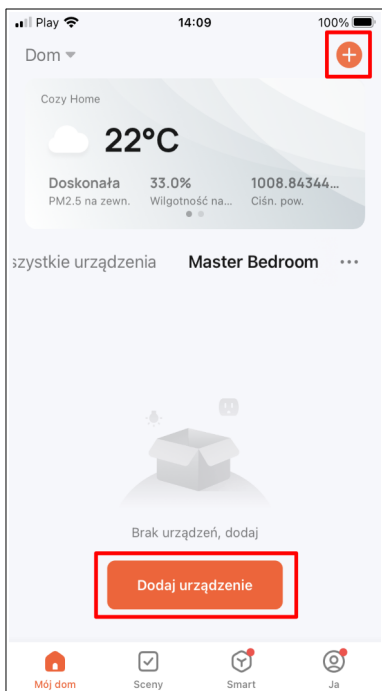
Play 14:09 100%

Dom

+

Cozy Home

22°C

Doskonała
PM2.5 na zewn.

33.0%
Wilgotność na...

1008.84344...
Ciśn. pow.

szystkie urządzenia

Master Bedroom

...

Brak urządzeń, dodaj

Dodaj urządzenie

Mój dom

Sceny

Smart

Ja